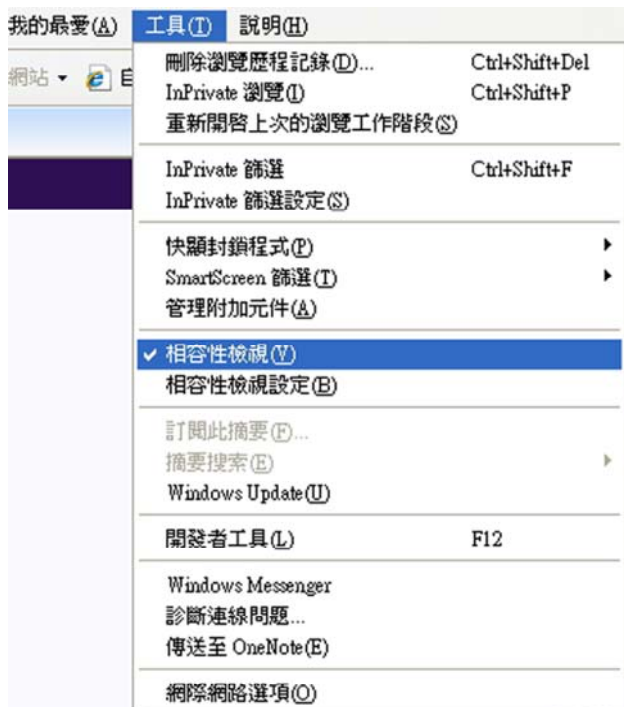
我的最愛(A) 工具(T) 說明(H)

網站 ▾ 

刪除瀏覽歷程記錄(D)... Ctrl+Shift+Del
InPrivate 瀏覽(I) Ctrl+Shift+P
重新開啟上次的瀏覽工作階段(S)

InPrivate 篩選 Ctrl+Shift+F
InPrivate 篩選設定(S)

快顯封鎖程式(P)
SmartScreen 篩選(T)
管理附加元件(A)

✓ 相容性檢視(V)
相容性檢視設定(B)

訂閱此摘要(F)...
摘要搜索(E)
Windows Update(U)

開發者工具(L) F12

Windows Messenger
診斷連線問題...
傳送至 OneNote(E)

網際網路選項(O)